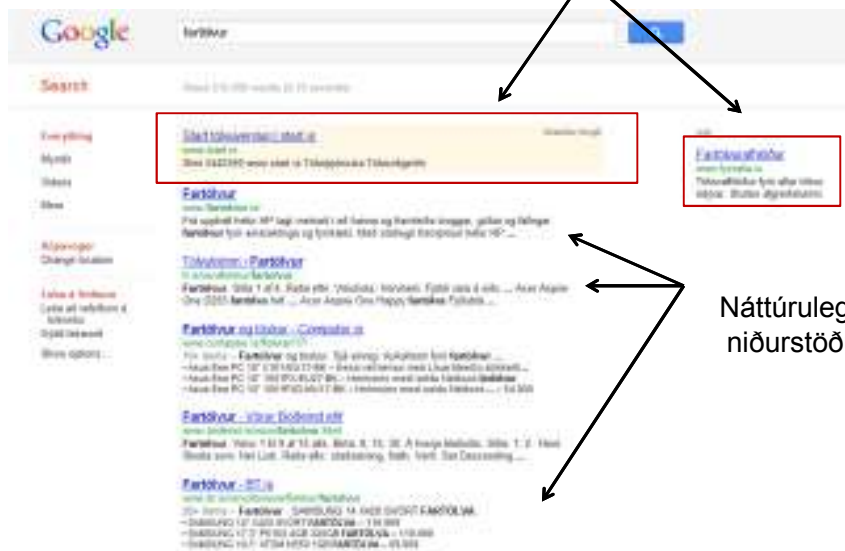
Google

fartölvur

Search

Everything
Myndir
Videos
More

Start tölvuverslun | start.is
www.start.is

Fartölvur

Tölvulistinn - Fartölvur

Fartölvur og tölvur - Computer.is

Fartölvur - Vörur Bodeind ehf

Fartölvur - BT.is

Fartölvuaftstöður

Náttúruleg
niðurstöð